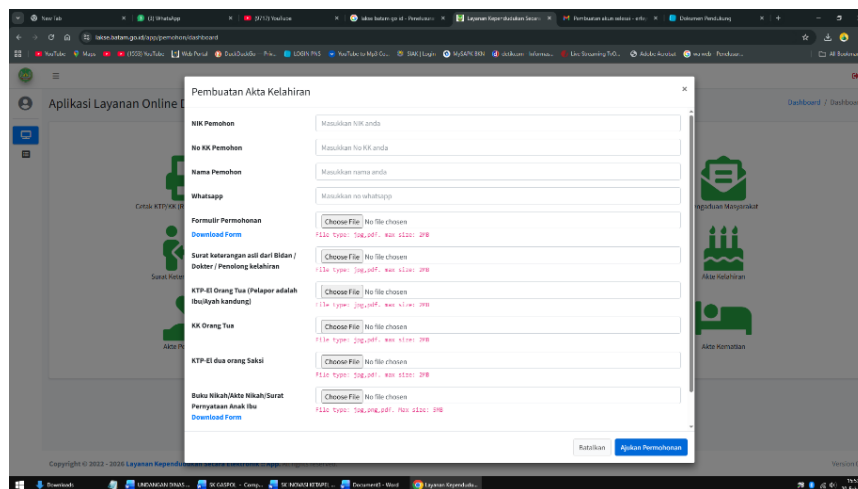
New Tab
(2) WhatsApp
(9713) YouTube
laksa batam go id - Pemdura...
Layanan Kependudukan Secara...
Pembuatan akun sakusi - erho...
Dokumen Pendukung

laksa.batam.go.id/app/pemohon/dashboard

Aplikasi Layanan Online D

Dashboard / Dashbo

Cetak KTP/KK (R

Surat Kete

Akte Pe

engaduan Masyarakat

Akte Kelahiran

Akte Kematian

Copyright © 2022 - 2026 Layanan Kependudukan Secara Elektronik - App

Version

Pembuatan Akta Kelahiran

×

NIK Pemohon
Masukkan NIK anda

No KK Pemohon
Masukkan No KK anda

Nama Pemohon
Masukkan nama anda

Whatsapp
Masukkan no whatsapp

Formulir Permohonan
Download Form
Choose File No file chosen
File type: jpg,pdf. max size: 2MB

Surat keterangan asli dari Bidan / Dokter / Penolong kelahiran
Choose File No file chosen
File type: jpg,pdf. max size: 2MB

KTP-El Orang Tua (Pelapor adalah ibu/ayah kandung)
Choose File No file chosen
File type: jpg,pdf. max size: 2MB

KK Orang Tua
Choose File No file chosen
File type: jpg,pdf. max size: 2MB

KTP-El dua orang Saksi
Choose File No file chosen
File type: jpg,pdf. max size: 2MB

Buku Nikah/Akte Nikah/Surat Pernyataan Anak Ibu
Download Form
Choose File No file chosen
File type: jpg,png,pdf. Max size: 2MB

Batalkan
Ajukan Permohonan

Downloads
UNDANGAN DINAS ...
SK GASPOL - Comp...
SK INOVASI KTPM...
Document1 - Word
Layanan Kependudu...